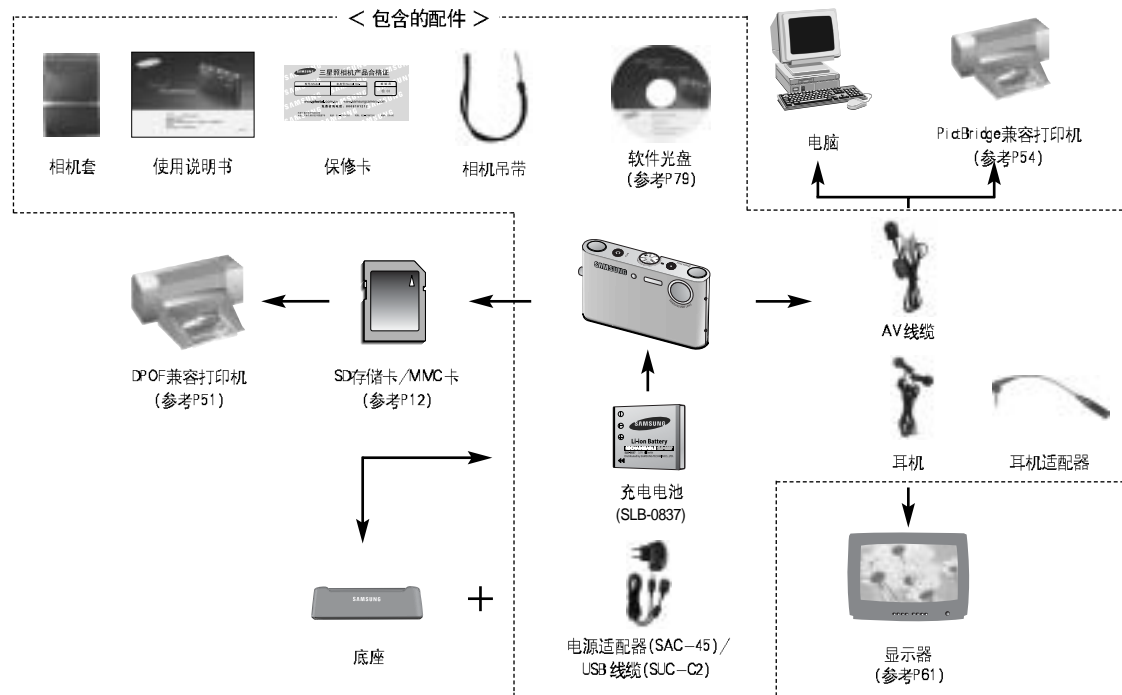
< 包含的配件 >

相机套

使用说明书

三星数码相机产品合格证

保修卡

相机吊带

软件光盘
(参考P79)

电脑

PictBridge兼容打印机
(参考P54)

DPOF兼容打印机
(参考P51)

SD存储卡/MMC卡
(参考P12)

SAMSUNG

AV线缆

SAMSUNG
Li-ion Battery

充电电池
(SLB-0837)

耳机

耳机适配器

SAMSUNG

底座

+

电源适配器(SAC-45)/
USB线缆(SUC-C2)

显示器
(参考P61)